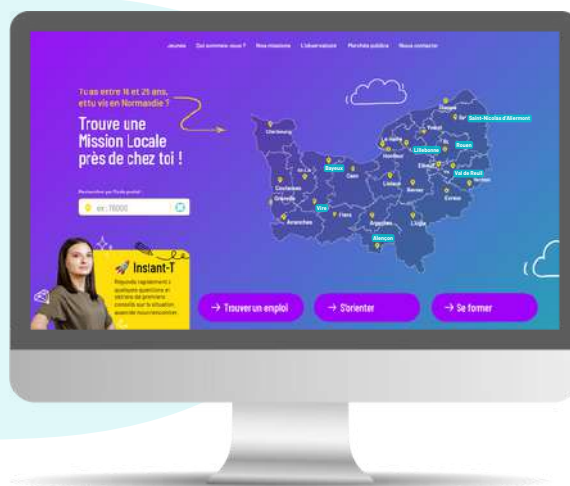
Jeunes Qui sommes-nous ? Nos missions L'observatoire Marchés publics Nous contacter

Tu as entre 16 et 25 ans, et tu vis en Normandie ?

Trouve une Mission Locale près de chez toi !

Rechercher par Code postal

ex : 76000

Instant-T

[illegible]

Cherbourg
Bayeux
Caen
Coutances
Granville
Vire
Flers
Avranches
Alençon
Argentan
Lisieux
Honfleur
Le Havre
Lillebonne
Yvetot
Dieppe
Saint-Nicolas-d'Aliermont
Rouen
Elbeuf
Val de Reuil
Bernay
Evreux
L'Aigle
Vernon

→ Trouver un emploi
→ S'orienter
→ Se former